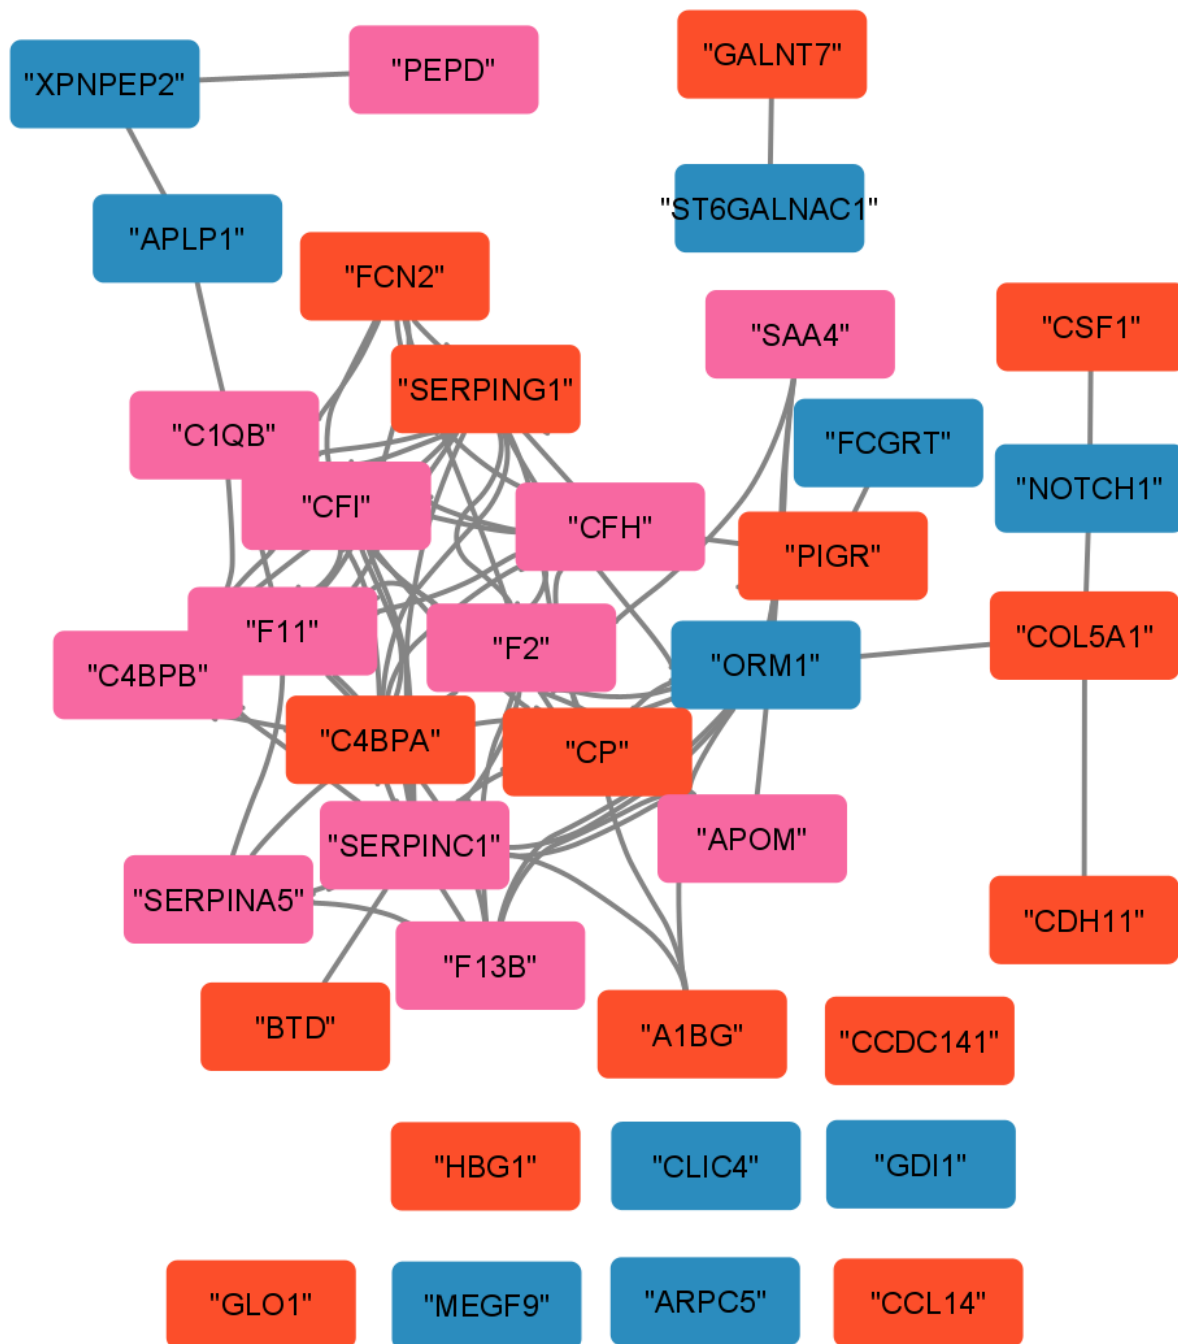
"XPNPEP2"
"PEPD"
"GALNT7"
"ST6GALNAC1"
"APLP1"
"FCN2"
"SAA4"
"CSF1"
"SERPING1"
"C1QB"
"FCGRT"
"NOTCH1"
"CFI"
"CFH"
"PIGR"
"F11"
"F2"
"ORM1"
"COL5A1"
"C4BPB"
"C4BPA"
"CP"
"APOM"
"SERPINC1"
"SERPINA5"
"F13B"
"CDH11"
"BTD"
"A1BG"
"CCDC141"
"HBG1"
"CLIC4"
"GDI1"
"GLO1"
"MEGF9"
"ARPC5"
"CCL14"